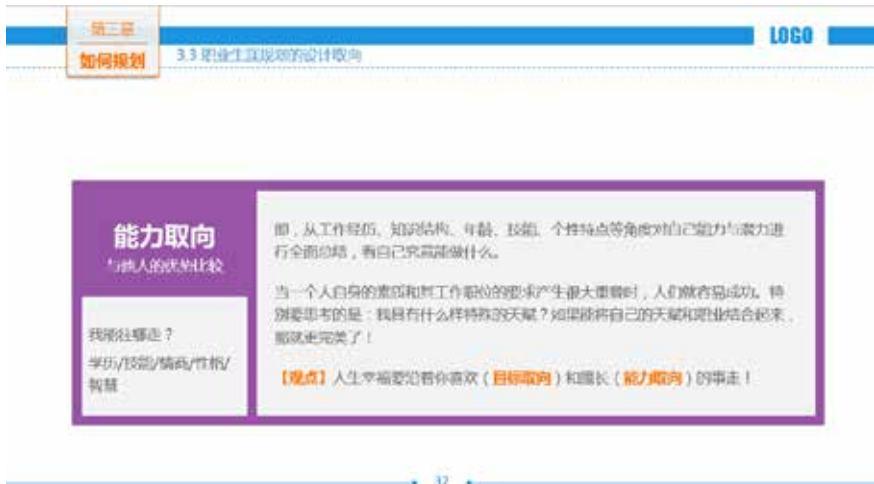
第三章

如何规划

3.3 职业生涯规划的设计取向

LOGO

能力取向

与他人的优势比较

我能往哪走？

学历/技能/情商/性格/智慧

即，从工作经历、知识结构、年龄、技能、个性特点等角度对自己能力与潜力进行全面总结，看自己究竟能做什么。

当一个人自身的素质和所工作职位的要求产生很大重叠时，人们就容易成功。特别要思考的是：我具有什么样特殊的天赋？如果能将自己的天赋和职业结合起来，那就更完美了！

【观点】人生幸福要沿着你喜欢（目标取向）和擅长（能力取向）的事走！

32